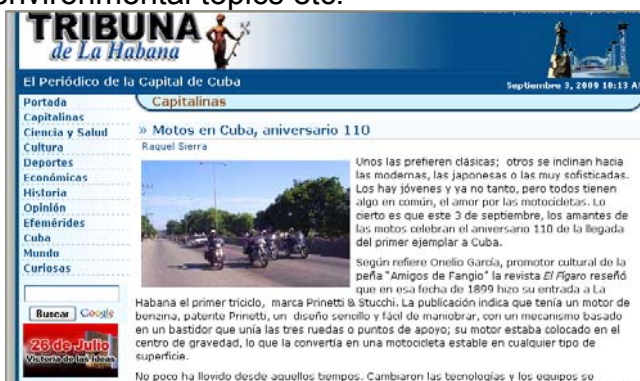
nvironmental topics etc.

TRIBUNA de La Habana

El Periódico de la Capital de Cuba

Septiembre 3, 2009 10:13 A

Portada
Capitalinas
Ciencia y Salud
Cultura
Deportes
Económicas
Historia
Opinión
Efemérides
Cuba
Mundo
Curiosas

Buscar Google

26 de Julio Victoria de las Ideas

Capitalinas

» Motos en Cuba, aniversario 110

Raquel Sierra

Unos las prefieren clásicas; otros se inclinan hacia las modernas, las japonesas o las muy sofisticadas. Los hay jóvenes y ya no tanto, pero todos tienen algo en común, el amor por las motocicletas. Lo cierto es que este 3 de septiembre, los amantes de las motos celebran el aniversario 110 de la llegada del primer ejemplar a Cuba.

Según refiere Onelio García, promotor cultural de la peña "Amigos de Fangio" la revista El Fígaro reseñó que en esa fecha de 1899 hizo su entrada a La Habana el primer triciclo, marca Prinetti & Stucchi. La publicación indica que tenía un motor de bencina, patente Prinetti, un diseño sencillo y fácil de maniobrar, con un mecanismo basado en un bastidor que unía las tres ruedas o puntos de apoyo; su motor estaba colocado en el centro de gravedad, lo que la convertía en una motocicleta estable en cualquier tipo de superficie.

No poco ha llovido desde aquellos tiempos. Cambiaron las tecnologías y los equipos se